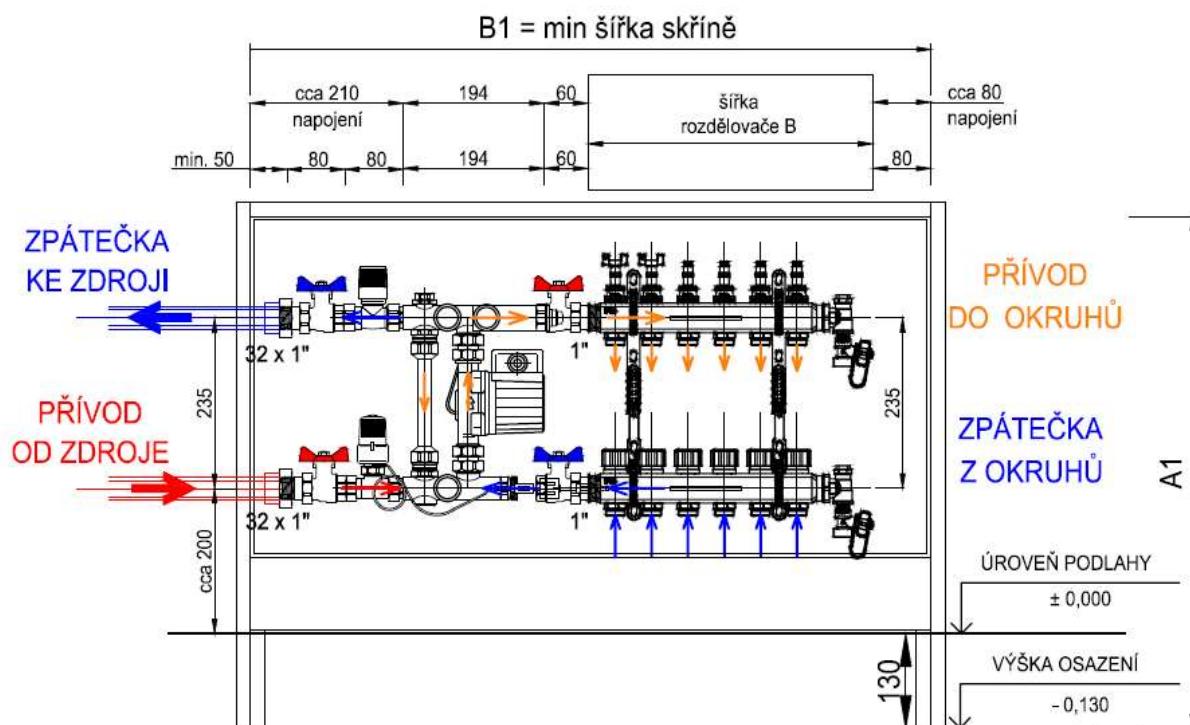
B1 = min šířka skříně

cca 210
napojení

194

60

šířka
rozdělovače B

cca 80
napojení

min. 50

80

80

194

60

80

ZPÁTEČKA
KE ZDROJI

PŘÍVOD
DO OKRUHŮ

32 x 1"

1"

235

235

PŘÍVOD
OD ZDROJE

ZPÁTEČKA
Z OKRUHŮ

A1

32 x 1"

1"

cca 200

ÚROVEŇ PODLAHY

± 0,000

130

VÝŠKA OSAZENÍ

- 0,130